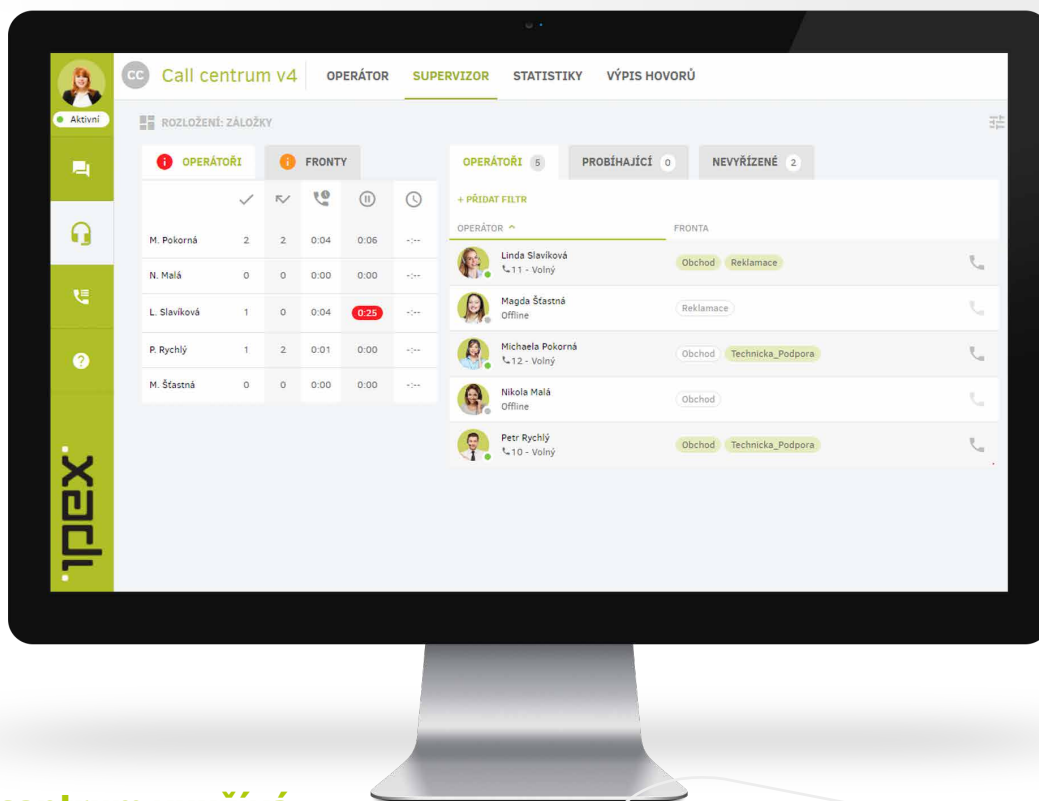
Aktivní

CC Call centrum v4 OPERÁTOR SUPERVIZOR STATISTIKY VÝPIS HOVORŮ

ROZLOŽENÍ: ZÁLOŽKY

OPERÁTOŘI FRONTY

| | | | | | |
|---|---|---|---|---|---|
| M. Pokorná | 2 | 2 | 0:04 | 0:06 | -:-- |
| N. Malá | 0 | 0 | 0:00 | 0:00 | -:-- |
| L. Slavíková | 1 | 0 | 0:04 | 0:25 | -:-- |
| P. Rychlý | 1 | 2 | 0:01 | 0:00 | -:-- |
| M. Šťastná | 0 | 0 | 0:00 | 0:00 | -:-- |

OPERÁTOŘI 5 PROBÍHAJÍCÍ 0 NEVYŘÍZENÉ 2

+ PŘIDAT FILTR

| OPERÁTOR | FRONTA |
|---|---|
| Linda Slavíková 11 - Volný | Obchod Reklamace |
| Magda Šťastná Offline | Reklamace |
| Michaela Pokorná 12 - Volný | Obchod Technicka_Podpora |
| Nikola Malá Offline | Obchod |
| Petr Rychlý 10 - Volný | Obchod Technicka_Podpora |

ipex